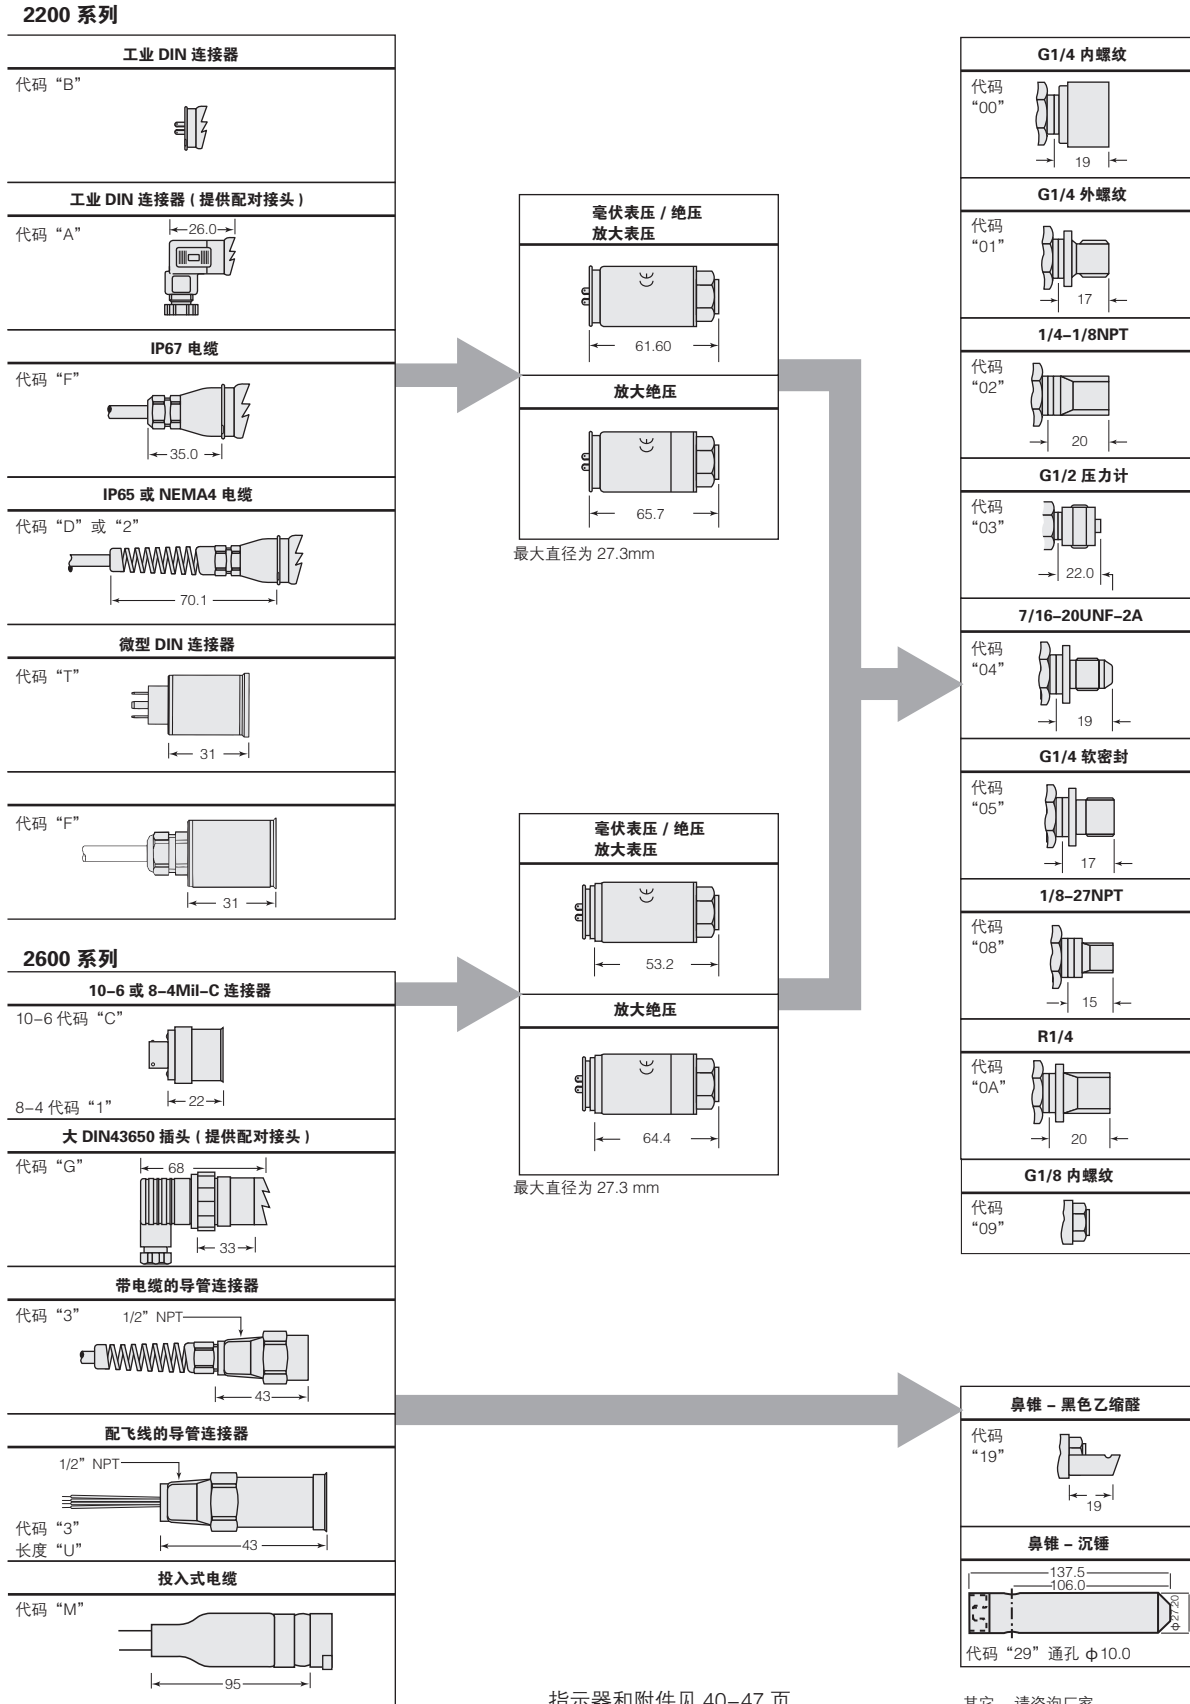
2200 系列

工业 DIN 连接器
代码“B”

工业 DIN 连接器 ( 提供配对接头 )
代码“A”
26.0

IP67 电缆
代码“F”
35.0

IP65 或 NEMA4 电缆
代码“D”或“2”
70.1

微型 DIN 连接器
代码“T”
31

代码“F”
31

2600 系列
10–6 或 8–4Mil–C 连接器
10–6 代码“C”
8–4 代码“1”
22

大 DIN43650 插头 ( 提供配对接头 )
代码“G”
68
33

带电缆的导管连接器
代码“3”
1/2” NPT
43

配飞线的导管连接器
1/2” NPT
代码“3”
长度“U”
43

投入式电缆
代码“M”
95

毫伏表压 / 绝压
放大表压
61.60

放大绝压
65.7

最大直径为 27.3mm

毫伏表压 / 绝压
放大表压
53.2

放大绝压
64.4

最大直径为 27.3 mm

指示器和附件见 40–47 页

G1/4 内螺纹
代码
“00”
19

G1/4 外螺纹
代码
“01”
17

1/4–1/8NPT
代码
“02”
20

G1/2 压力计
代码
“03”
22.0

7/16–20UNF–2A
代码
“04”
19

G1/4 软密封
代码
“05”
17

1/8–27NPT
代码
“08”
15

R1/4
代码
“0A”
20

G1/8 内螺纹
代码
“09”

鼻锥 – 黑色乙缩醛
代码
“19”
19

鼻锥 – 沉锤
137.5
106.0
ϕ27.20
代码“29”通孔 ϕ10.0

其它，请咨询厂家